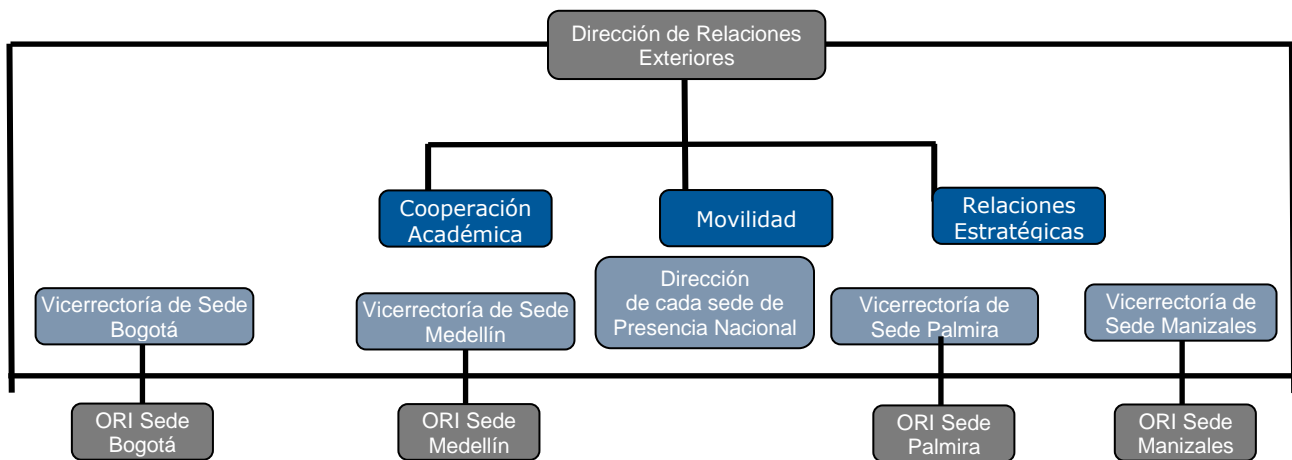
Dirección de Relaciones Exteriores

Cooperación Académica

Movilidad

Relaciones Estratégicas

Vicerrectoría de Sede Bogotá

Vicerrectoría de Sede Medellín

Dirección de cada sede de Presencia Nacional

Vicerrectoría de Sede Palmira

Vicerrectoría de Sede Manizales

ORI Sede Bogotá

ORI Sede Medellín

ORI Sede Palmira

ORI Sede Manizales